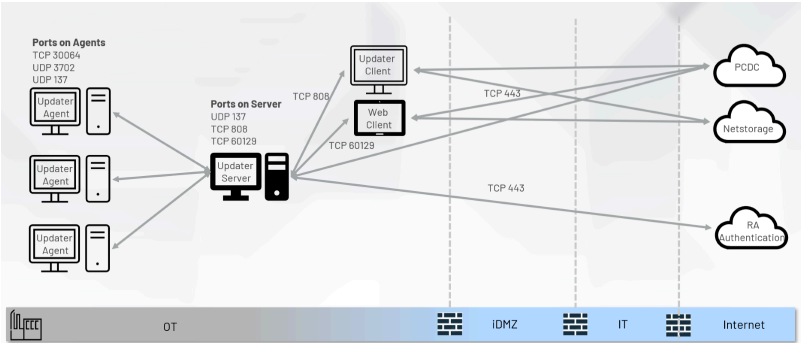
Ports on Agents
TCP 30064
UDP 3702
UDP 137

Updater Agent

Updater Agent

Updater Agent

Ports on Server
UDP 137
TCP 808
TCP 60129

Updater Server

TCP 808

Updater Client

Web Client

TCP 60129

TCP 443

TCP 443

PCDC

Netstorage

RA Authentication

OT

iDMZ

IT

Internet